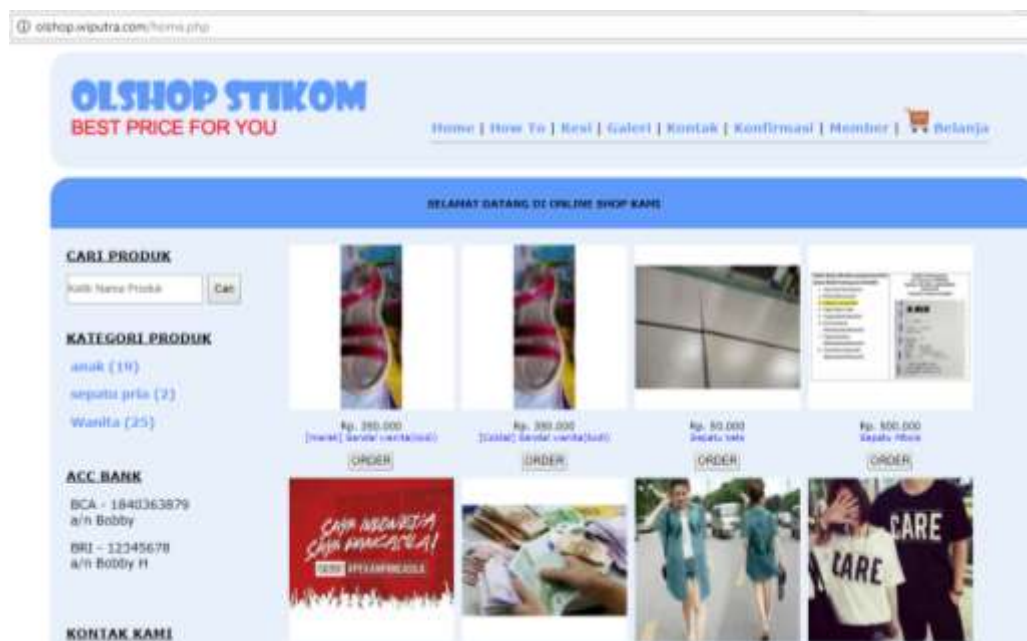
olshop.wisputra.com/home.php

OLSHOP STIKOM
BEST PRICE FOR YOU

Home | How To | Resi | Galeri | Kontak | Konfirmasi | Member | Belanja

SELAMAT DATANG DI ONLINE SHOP KAMI

CARI PRODUK
Ketik Nama Produk
Cari

KATEGORI PRODUK
anak (19)
sepatu pria (2)
Wanita (25)

ACC BANK
BCA - 1840363879
a/n Bobby
BRI - 12345678
a/n Bobby H

KONTAK KAMI

Rp. 260.000
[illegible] Sendal wanita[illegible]
ORDER

Rp. 300.000
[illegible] Sendal wanita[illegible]
ORDER

Rp. 50.000
Sepatu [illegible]
ORDER

Rp. 500.000
Sepatu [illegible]
ORDER

SAYA INDONESIA SAYA PANCASILA!

CARE
CARE